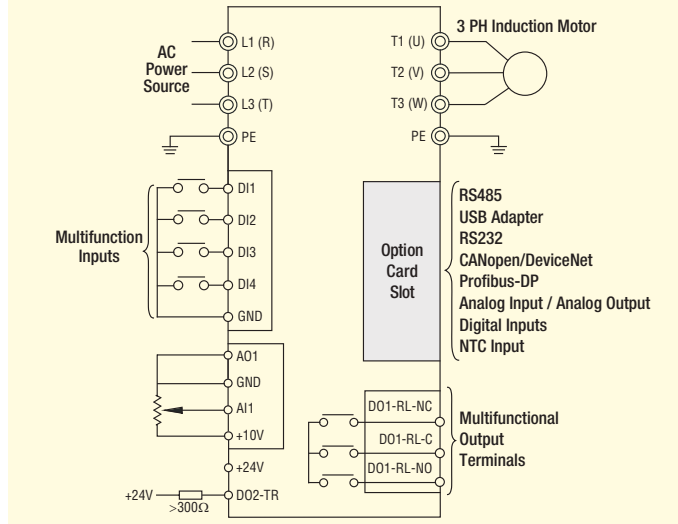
AC Power Source

L1 (R)

L2 (S)

L3 (T)

PE

3 PH Induction Motor

T1 (U)

T2 (V)

T3 (W)

PE

Multifunction Inputs

DI1

DI2

DI3

DI4

GND

Option Card Slot

RS485
USB Adapter
RS232
CANopen/DeviceNet
Profibus-DP
Analog Input / Analog Output
Digital Inputs
NTC Input

AO1

GND

AI1

+10V

+24V

+24V

>300Ω

DO2-TR

DO1-RL-NC

DO1-RL-C

DO1-RL-NO

Multifunctional Output Terminals